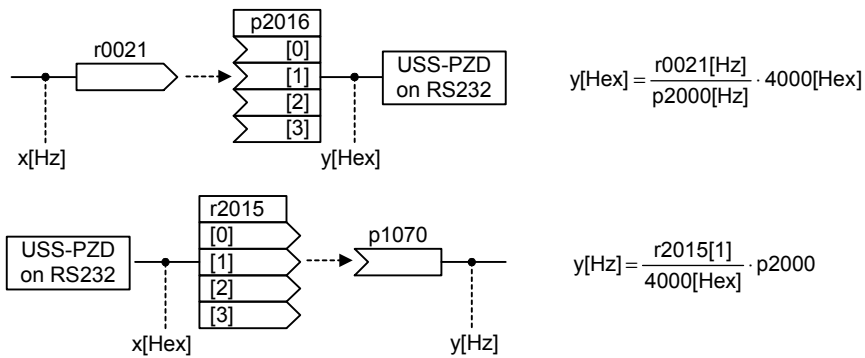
r0021

p2016
[0]
[1]
[2]
[3]

USS-PZD on RS232

x[Hz]

y[Hex]

$y[Hex] = \frac{r0021[Hz]}{p2000[Hz]} \cdot 4000[Hex]$

r2015
[0]
[1]
[2]
[3]

USS-PZD on RS232

p1070

x[Hex]

y[Hz]

$y[Hz] = \frac{r2015[1]}{4000[Hex]} \cdot p2000$